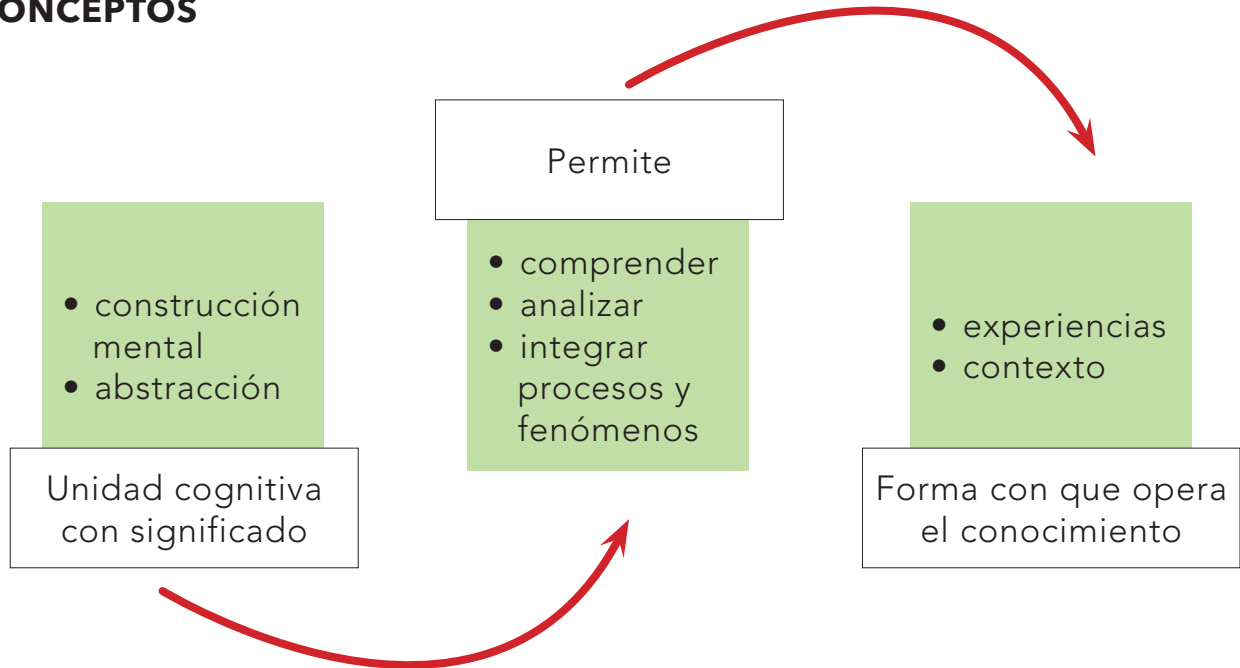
ONCEPTOS

• construcción mental
• abstracción

Unidad cognitiva con significado

Permite

• comprender
• analizar
• integrar procesos y fenómenos

• experiencias
• contexto

Forma con que opera el conocimiento